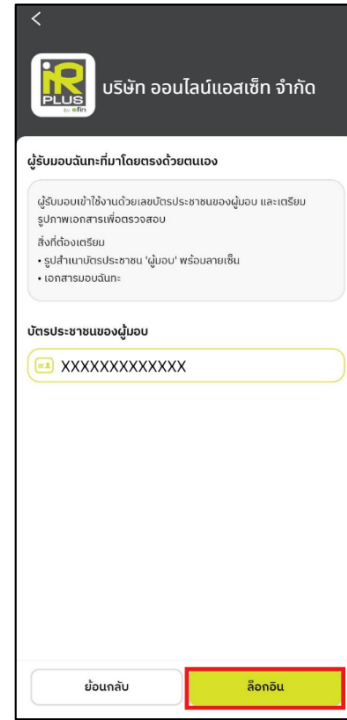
<

iR PLUS by efin

บริษัท ออนไลน์แอสเซ็ท จำกัด

ผู้รับมอบฉันทะที่มาโดยตรงด้วยตนเอง

ผู้รับมอบเข้าใช้งานด้วยเลขบัตรประชาชนของผู้มอบ และเตรียมรูปภาพเอกสารเพื่อตรวจสอบ

สิ่งที่ต้องเตรียม
• รูปสำเนาบัตรประชาชน 'ผู้มอบ' พร้อมลายเซ็น
• เอกสารมอบฉันทะ

บัตรประชาชนของผู้มอบ

XXXXXXXXXXXXX

ย้อนกลับ

ล็อกอิน